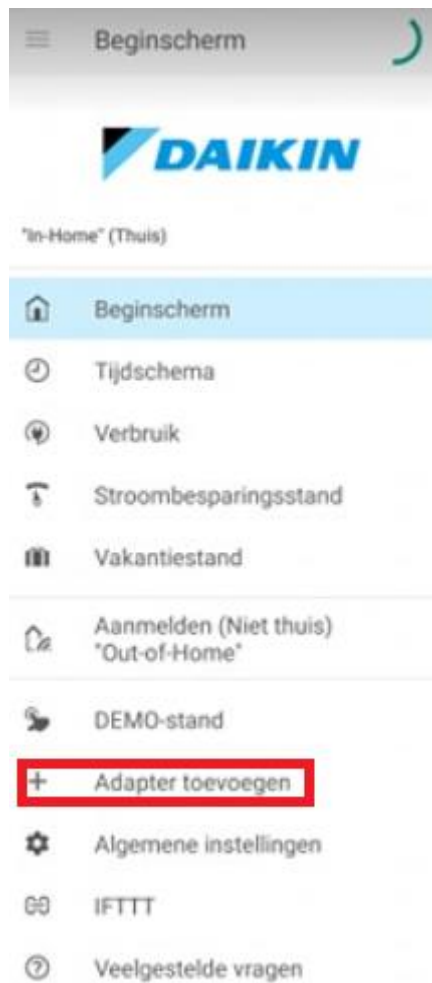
Beginscherm

DAIKIN

"In-Home" (Thuis)

Beginscherm

Tijdschema

Verbruik

Stroombesparingsstand

Vakantiestand

Aanmelden (Niet thuis) "Out-of-Home"

DEMO-stand

Adapter toevoegen

Algemene instellingen

IFTTT

Veelgestelde vragen